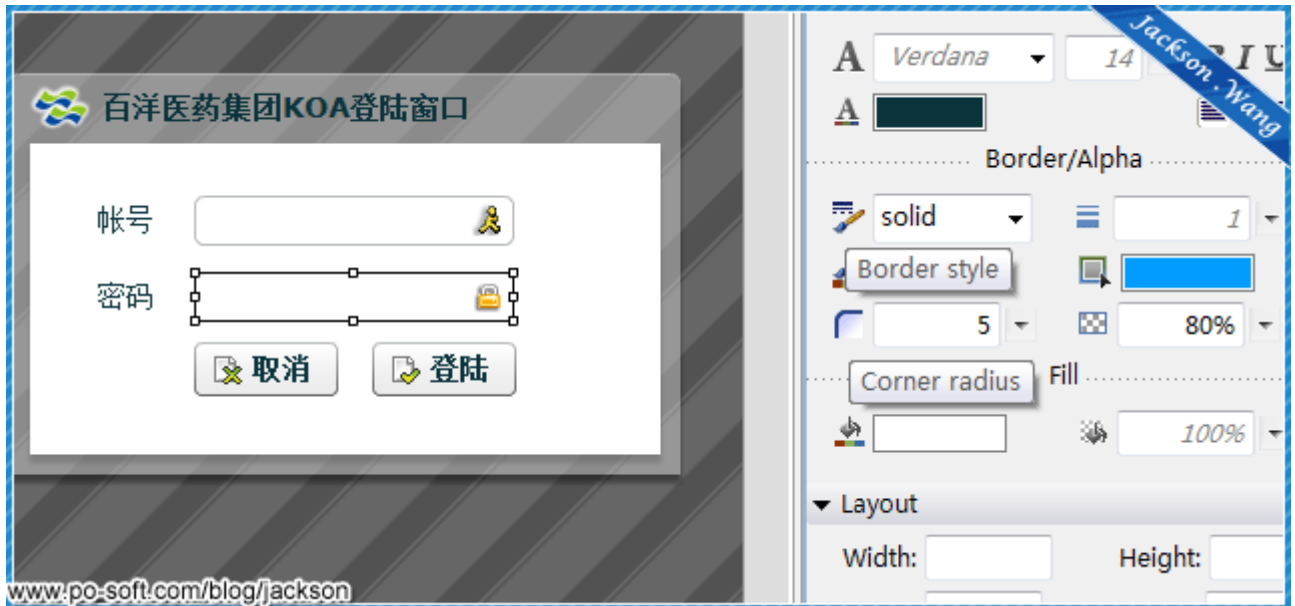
百洋医药集团KOA登陆窗口

帐号

密码

取消

登陆

Jackson . Wang

A Verdana 14 B I U

A

Border/Alpha

solid

1

Border style

5

80%

Corner radius

Fill

100%

Layout

Width:

Height:

www.po-soft.com/blog/jackson